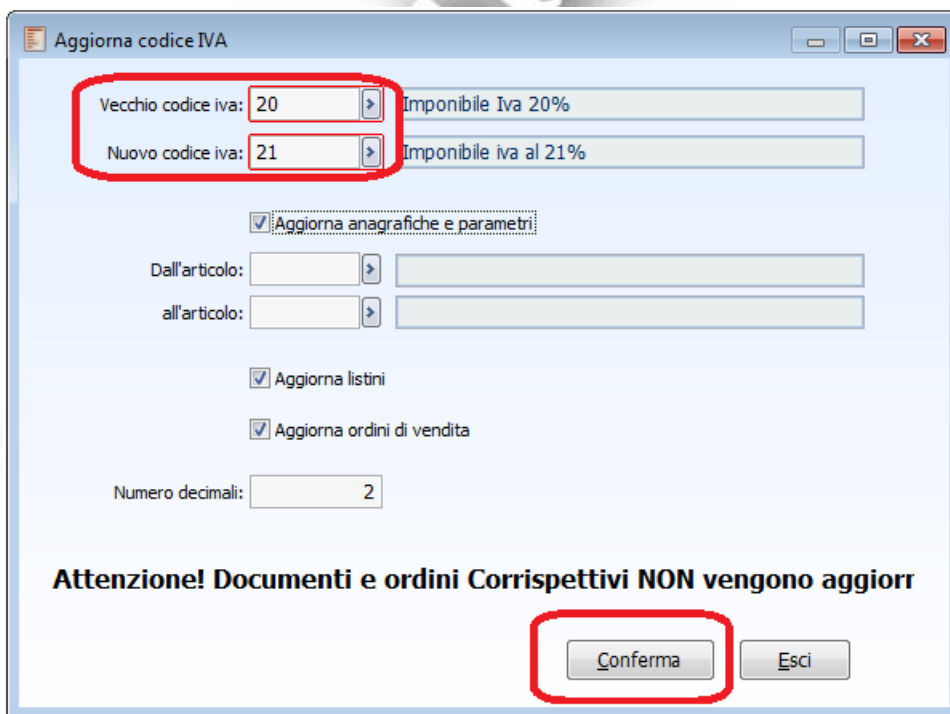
Aggiorna codice IVA

Vecchio codice iva: 20 Imponibile Iva 20%

Nuovo codice iva: 21 Imponibile iva al 21%

Aggiorna anagrafiche e parametri

Dall'articolo:

all'articolo:

Aggiorna listini

Aggiorna ordini di vendita

Numero decimali: 2

Attenzione! Documenti e ordini Corrispettivi NON vengono aggiorr

Conferma

Esci